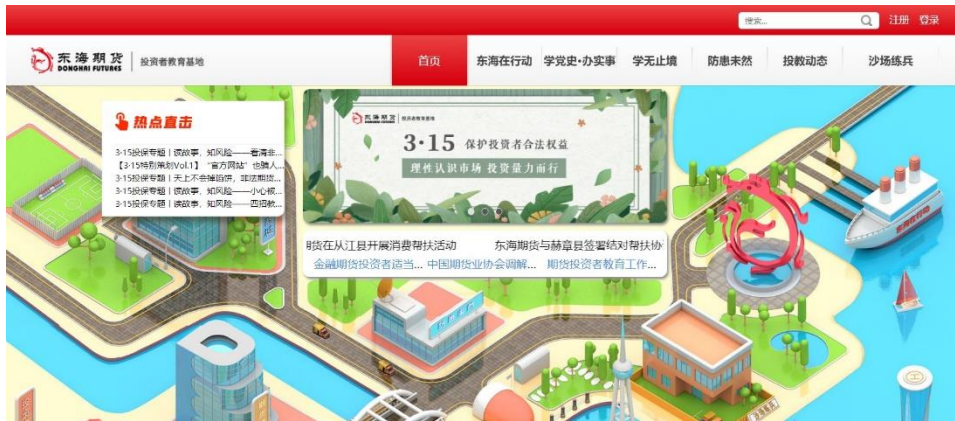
搜索...
注册 登录

东海期货 DONGHAI FUTURES
投资者教育基地

首页
东海在行动
学党史·办实事
学无止境
防患未然
投教动态
沙场练兵

热点直击
3·15投保专题丨读故事，知风险——看清非...
【3·15特别策划Vol.1】"官方网站"也骗人...
3·15投保专题丨天上不会掉馅饼，非法期货...
3·15投保专题丨读故事，知风险——小心被...
3·15投保专题丨读故事，知风险——四招教...

东海期货
投资者教育基地
3·15 保护投资者合法权益
理性认识市场 投资量力而行

货在从江县开展消费帮扶活动
东海期货与赫章县签署结对帮扶协
金融期货投资者适当...
中国期货业协会调解...
期货投资者教育工作...